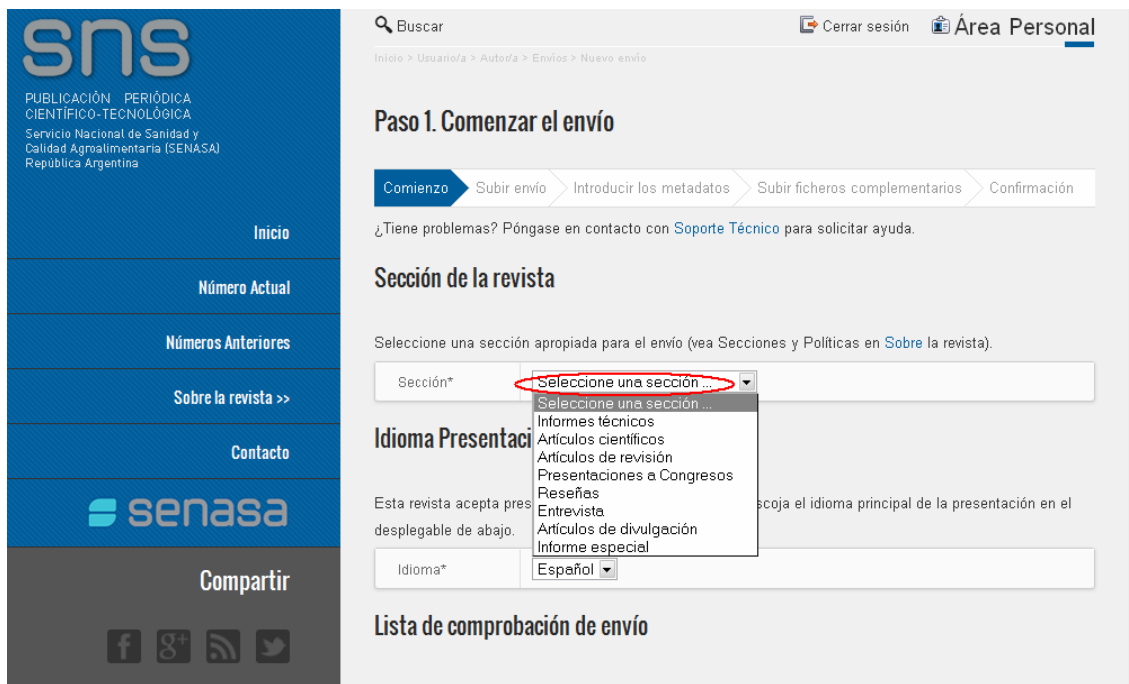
sns

PUBLICACIÓN PERIÓDICA CIENTÍFICO-TECNOLÓGICA
Servicio Nacional de Sanidad y Calidad Agroalimentaria (SENASA)
República Argentina

Inicio

Número Actual

Números Anteriores

Sobre la revista >>

Contacto

senasa

Compartir

Buscar

Cerrar sesión

Área Personal

Inicio > Usuario/a > Autor/a > Envíos > Nuevo envío

Paso 1. Comenzar el envío

Comienzo | Subir envío | Introducir los metadatos | Subir ficheros complementarios | Confirmación

¿Tiene problemas? Póngase en contacto con Soporte Técnico para solicitar ayuda.

Sección de la revista

Seleccione una sección apropiada para el envío (vea Secciones y Políticas en Sobre la revista).

Sección* Seleccione una sección ...

Seleccione una sección ...
Informes técnicos
Artículos científicos
Artículos de revisión
Presentaciones a Congresos
Reseñas
Entrevista
Artículos de divulgación
Informe especial

Idioma Presentaci

Esta revista acepta pres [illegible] scoja el idioma principal de la presentación en el desplegable de abajo.

Idioma* Español

Lista de comprobación de envío